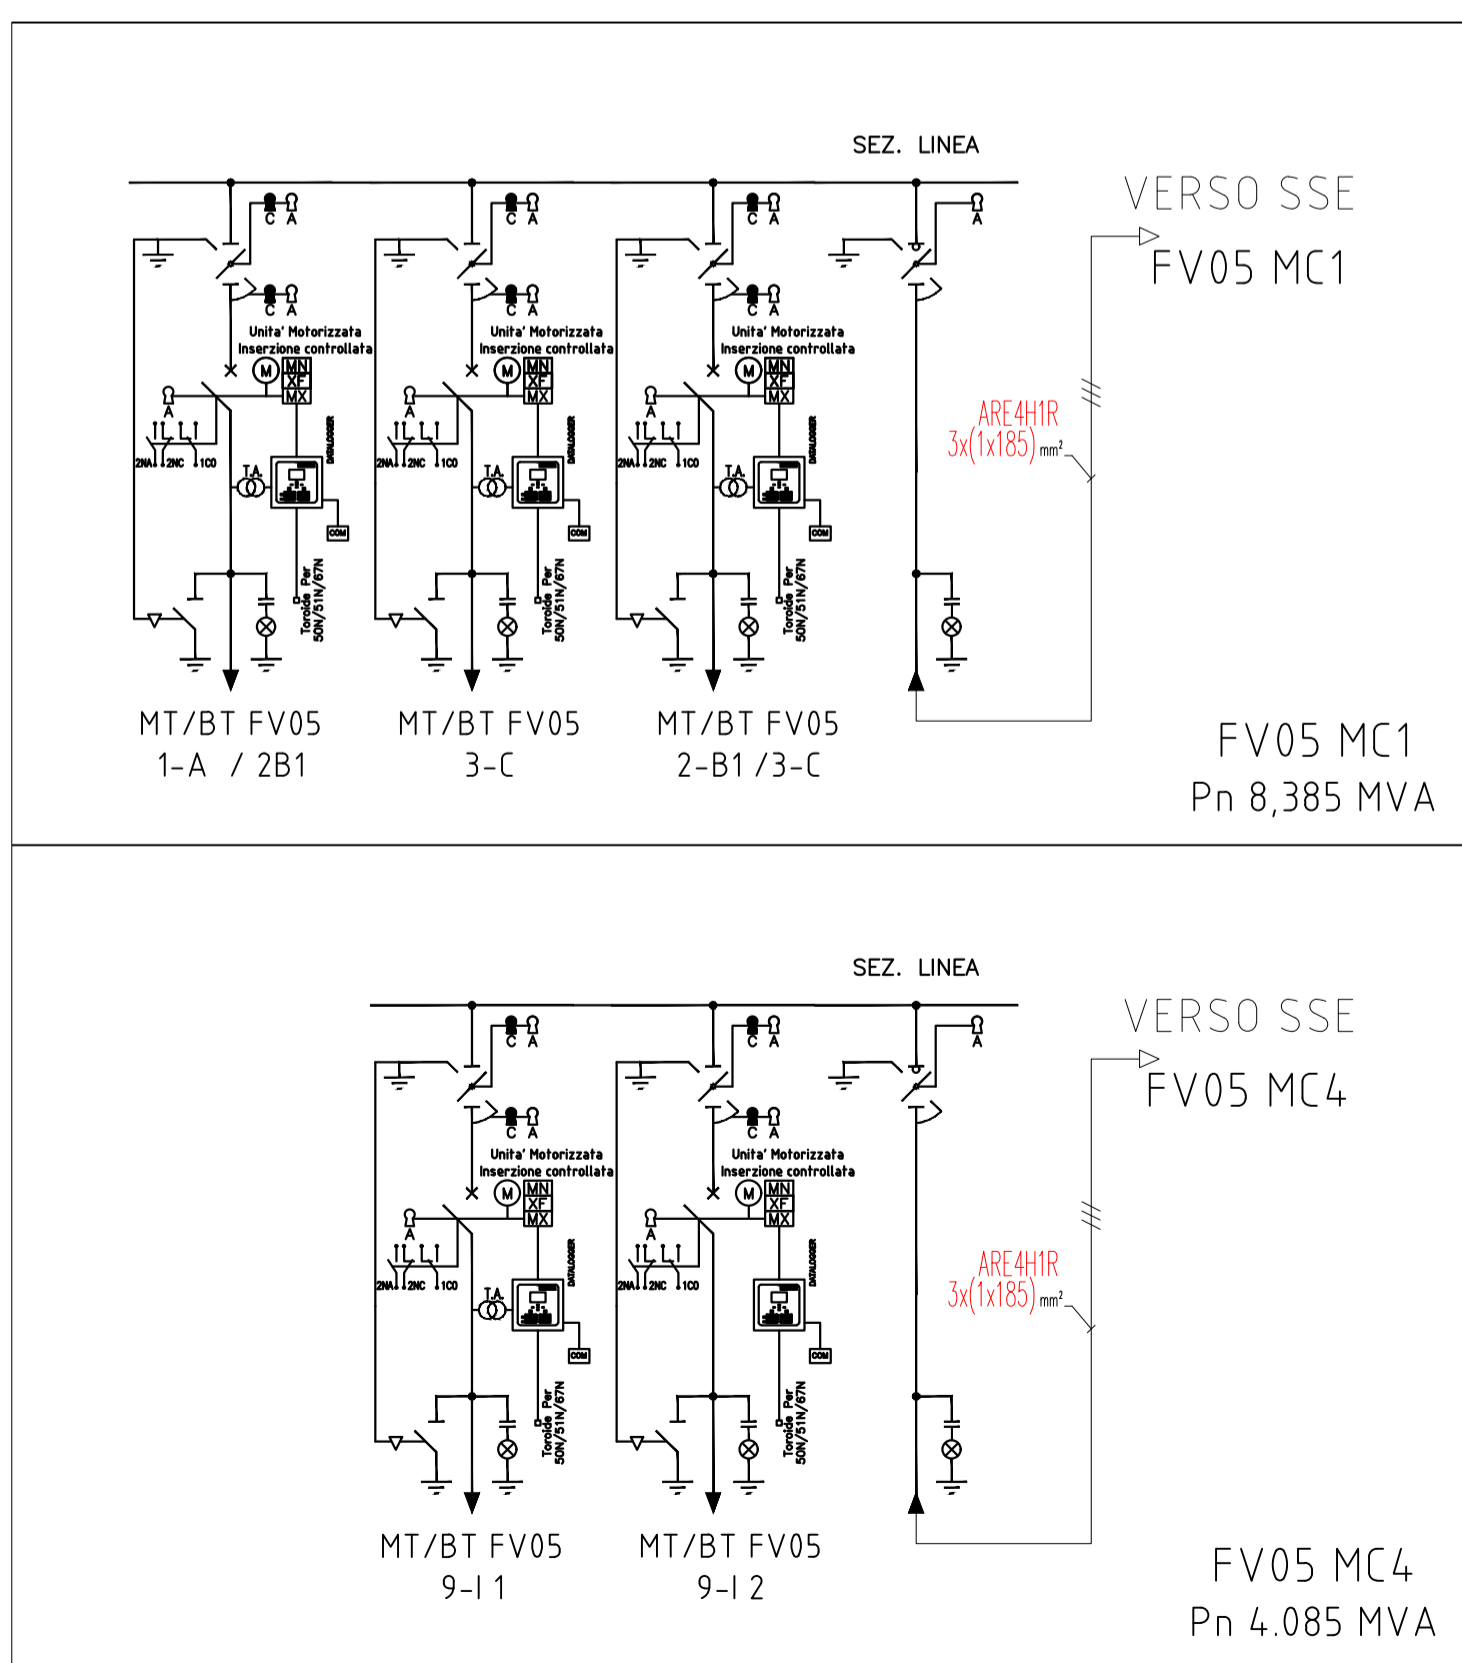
SEZ. LINEA

VERSO SSE
FV05 MC1

C A
C A
Unita' Motorizzata
Inserzione controllata
M
MN
XF
MX
A
2NA 2NC 1CO
T.A.
DATALOGGER
COM
Toroide Per 50N/51N/67N

C A
C A
Unita' Motorizzata
Inserzione controllata
M
MN
XF
MX
A
2NA 2NC 1CO
T.A.
DATALOGGER
COM
Toroide Per 50N/51N/67N

C A
C A
Unita' Motorizzata
Inserzione controllata
M
MN
XF
MX
A
2NA 2NC 1CO
T.A.
DATALOGGER
COM
Toroide Per 50N/51N/67N

A

ARE4H1R
3x(1x185) mm²

MT/BT FV05
1-A / 2B1

MT/BT FV05
3-C

MT/BT FV05
2-B1 /3-C

FV05 MC1
Pn 8,385 MVA

SEZ. LINEA

VERSO SSE
FV05 MC4

C A
C A
Unita' Motorizzata
Inserzione controllata
M
MN
XF
MX
A
2NA 2NC 1CO
T.A.
DATALOGGER
COM
Toroide Per 50N/51N/67N

C A
C A
Unita' Motorizzata
Inserzione controllata
M
MN
XF
MX
A
2NA 2NC 1CO
DATALOGGER
COM
Toroide Per 50N/51N/67N

A

ARE4H1R
3x(1x185) mm²

MT/BT FV05
9-I 1

MT/BT FV05
9-I 2

FV05 MC4
Pn 4.085 MVA